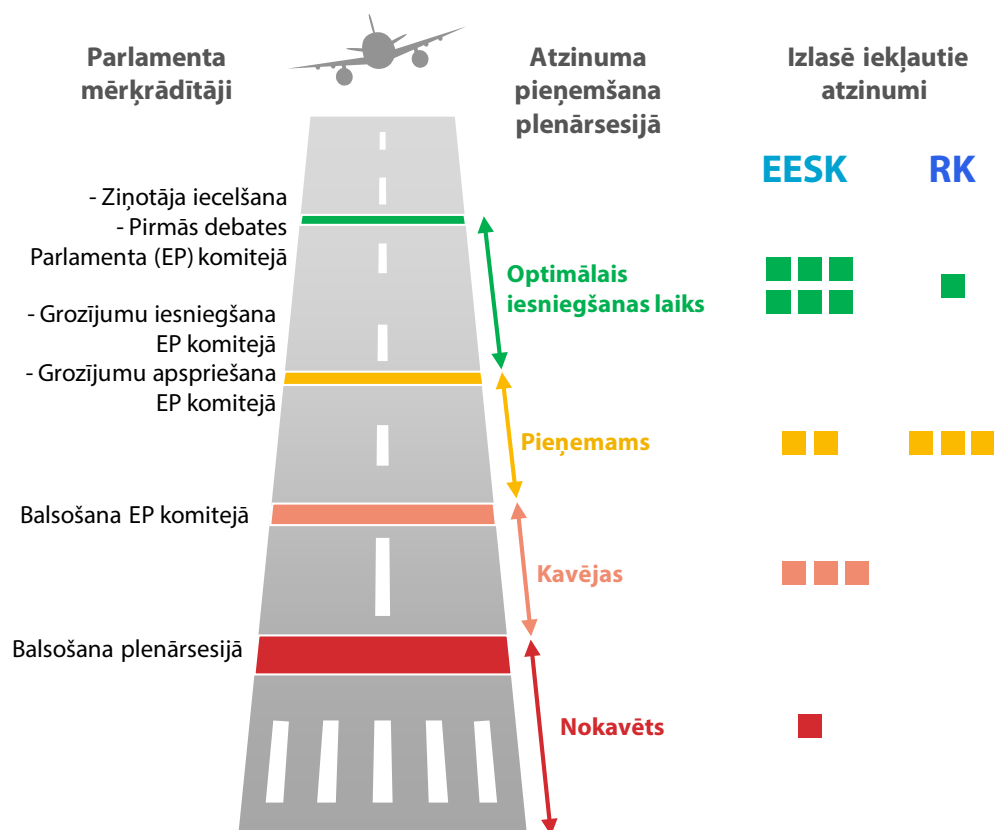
Parlamenta mērķrādītāji

Atzinuma pieņemšana plenārsesijā

Izlasē iekļautie atzinumi

EESK

RK

- Ziņotāja iecelšana
- Pirmās debates Parlamenta (EP) komitejā

- Grozījumu iesniegšana EP komitejā
- Grozījumu apspriešana EP komitejā

Balsošana EP komitejā

Balsošana plenārsesijā

Optimālais iesniegšanas laiks

Pieņemams

Kavējas

Nokavēts